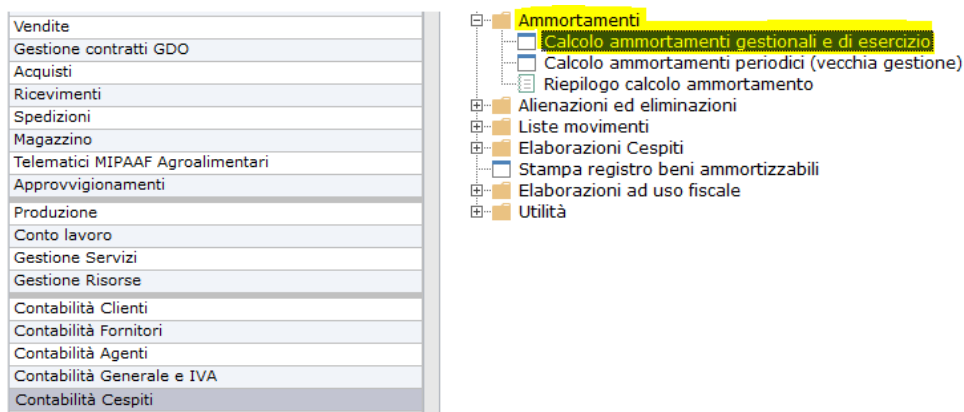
Vendite
Gestione contratti GDO
Acquisti
Ricevimenti
Spedizioni
Magazzino
Telematici MIPAAF Agroalimentari
Approvvigionamenti
Produzione
Conto lavoro
Gestione Servizi
Gestione Risorse
Contabilità Clienti
Contabilità Fornitori
Contabilità Agenti
Contabilità Generale e IVA
Contabilità Cespiti

Ammortamenti
Calcolo ammortamenti gestionali e di esercizio
Calcolo ammortamenti periodici (vecchia gestione)
Riepilogo calcolo ammortamento
Alienazioni ed eliminazioni
Liste movimenti
Elaborazioni Cespiti
Stampa registro beni ammortizzabili
Elaborazioni ad uso fiscale
Utilità